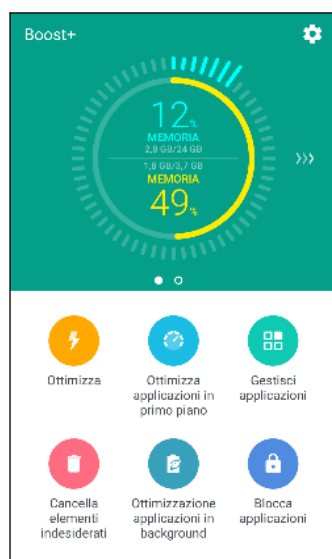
Boost+

12%
MEMORIA
2,8 GB/24 GB

1,8 GB/3,7 GB
MEMORIA
49%

Ottimizza

Ottimizza applicazioni in primo piano

Gestisci applicazioni

Cancella elementi indesiderati

Ottimizzazione applicazioni in background

Blocca applicazioni